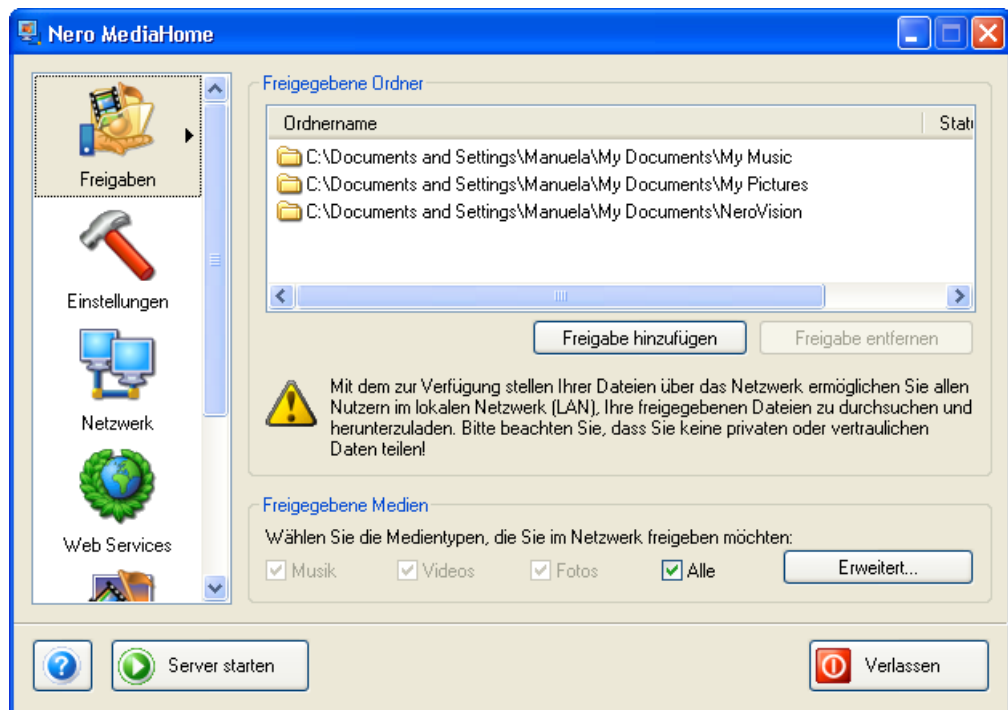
Nero MediaHome

Freigaben

Einstellungen

Netzwerk

Web Services

Freigegebene Ordner

| Ordnername | Statu |
|---|---|
| C:\Documents and Settings\Manuela\My Documents\My Music | |
| C:\Documents and Settings\Manuela\My Documents\My Pictures | |
| C:\Documents and Settings\Manuela\My Documents\NeroVision | |

Freigabe hinzufügen

Freigabe entfernen

Mit dem zur Verfügung stellen Ihrer Dateien über das Netzwerk ermöglichen Sie allen Nutzern im lokalen Netzwerk (LAN), Ihre freigegebenen Dateien zu durchsuchen und herunterzuladen. Bitte beachten Sie, dass Sie keine privaten oder vertraulichen Daten teilen!

Freigegebene Medien

Wählen Sie die Medientypen, die Sie im Netzwerk freigeben möchten:

Musik

Videos

Fotos

Alle

Erweitert...

Server starten

Verlassen